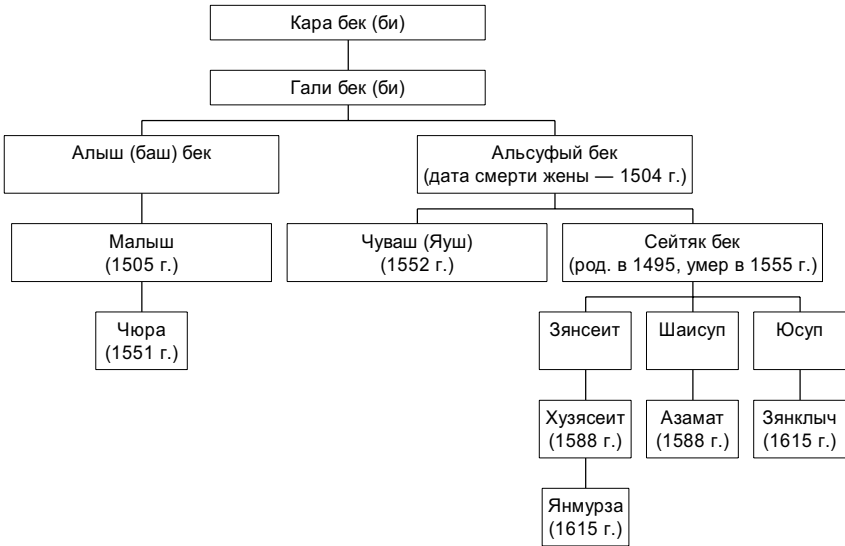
Кара бек (би)

Гали бек (би)

Алыш (баш) бек

Альсуфый бек (дата смерти жены — 1504 г.)

Малыш (1505 г.)

Чуваш (Яуш) (1552 г.)

Сейтяк бек (род. в 1495, умер в 1555 г.)

Чюра (1551 г.)

Зянсеит

Шаисуп

Юсуп

Хузясеит (1588 г.)

Азамат (1588 г.)

Зянклыч (1615 г.)

Янмурза (1615 г.)